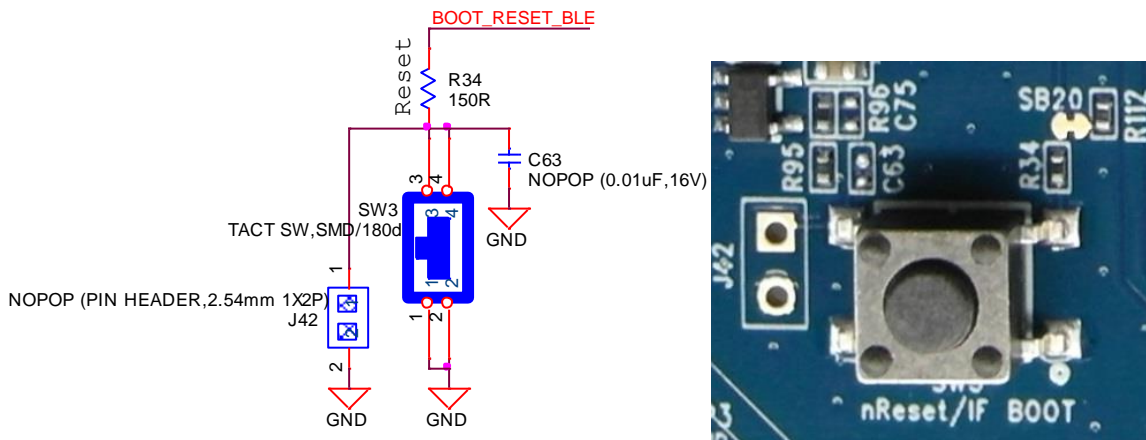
BOOT_RESET_BLE

Reset

R34
150R

C63
NOPOP (0.01uF,16V)

GND

3 4

3 4

SW3
TACT SW,SMD/180d

1 2

1 2

1

NOPOP (PIN HEADER,2.54mm 1X2P)
J42

2

GND

GND

SB20
R112
R96
C75
R95
C63
R34
J42
SW3
nReset/IF BOOT